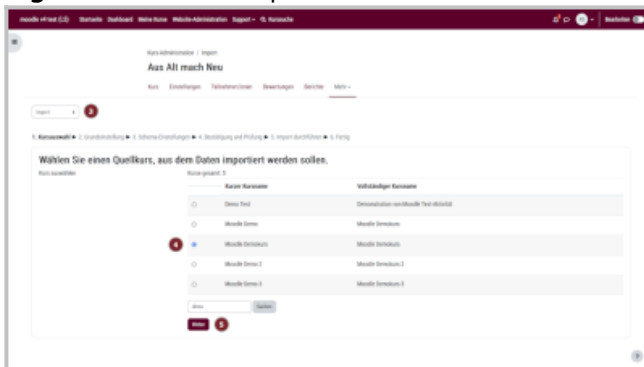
moodle v4 test (LS) Startseite Dashboard Meine Kurse Website-Administration Support Q. Kursuche

Bearbeiten

Kurs-Administration / Import

Aus Alt mach Neu

Kurs Einstellungen Teilnehmer/innen Bewertungen Berichte Mehr

Import

3

1. Kursauswahl ► 2. Grundeinstellung ► 3. Schema-Einstellungen ► 4. Bestätigung und Prüfung ► 5. Import durchführen ► 6. Fertig

Wählen Sie einen Quellkurs, aus dem Daten importiert werden sollen.

Kurs auswählen

Kurse gesamt: 5

| | Kurzer Kursname | Vollständiger Kursname |
|---|---|---|
| | Demo Test | Demonstration von Moodle Test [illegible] |
| | Moodle Demo | Moodle Demo |
| | Moodle Demokurs | Moodle Demokurs |
| | Moodle Demo 2 | Moodle Demokurs 2 |
| | Moodle Demo 3 | Moodle Demokurs 3 |

4

Suche

Weiter

5

?